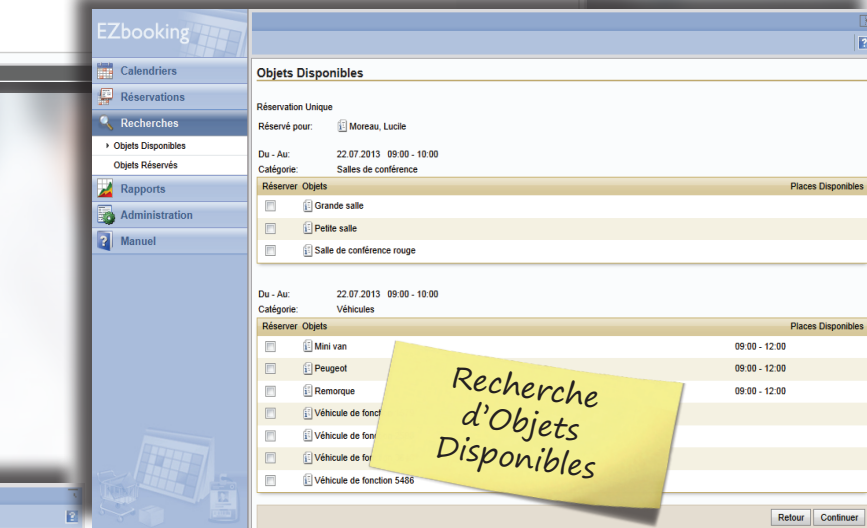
EZbooking

Calendriers
Réservations
Recherches
Objets Disponibles
Objets Réservés
Rapports
Administration
Manuel

Objets Disponibles

Réservation Unique
Réservé pour: Moreau, Lucile

Du - Au: 22.07.2013 09:00 - 10:00
Catégorie: Salles de conférence

| Réserver | Objets | Places Disponibles |
|---|---|---|
| | Grande salle | |
| | Petite salle | |
| | Salle de conférence rouge | |

Du - Au: 22.07.2013 09:00 - 10:00
Catégorie: Véhicules

| Réserver | Objets | | Places Disponibles |
|---|---|---|---|
| | Mini van | 09:00 - 12:00 | |
| | Peugeot | 09:00 - 12:00 | |
| | Remorque | 09:00 - 12:00 | |
| | Véhicule de fonct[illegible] | | |
| | Véhicule de fonc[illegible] | | |
| | Véhicule de fo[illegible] | | |
| | Véhicule de fonction 5486 | | |

Recherche d'Objets Disponibles

Retour Continuer